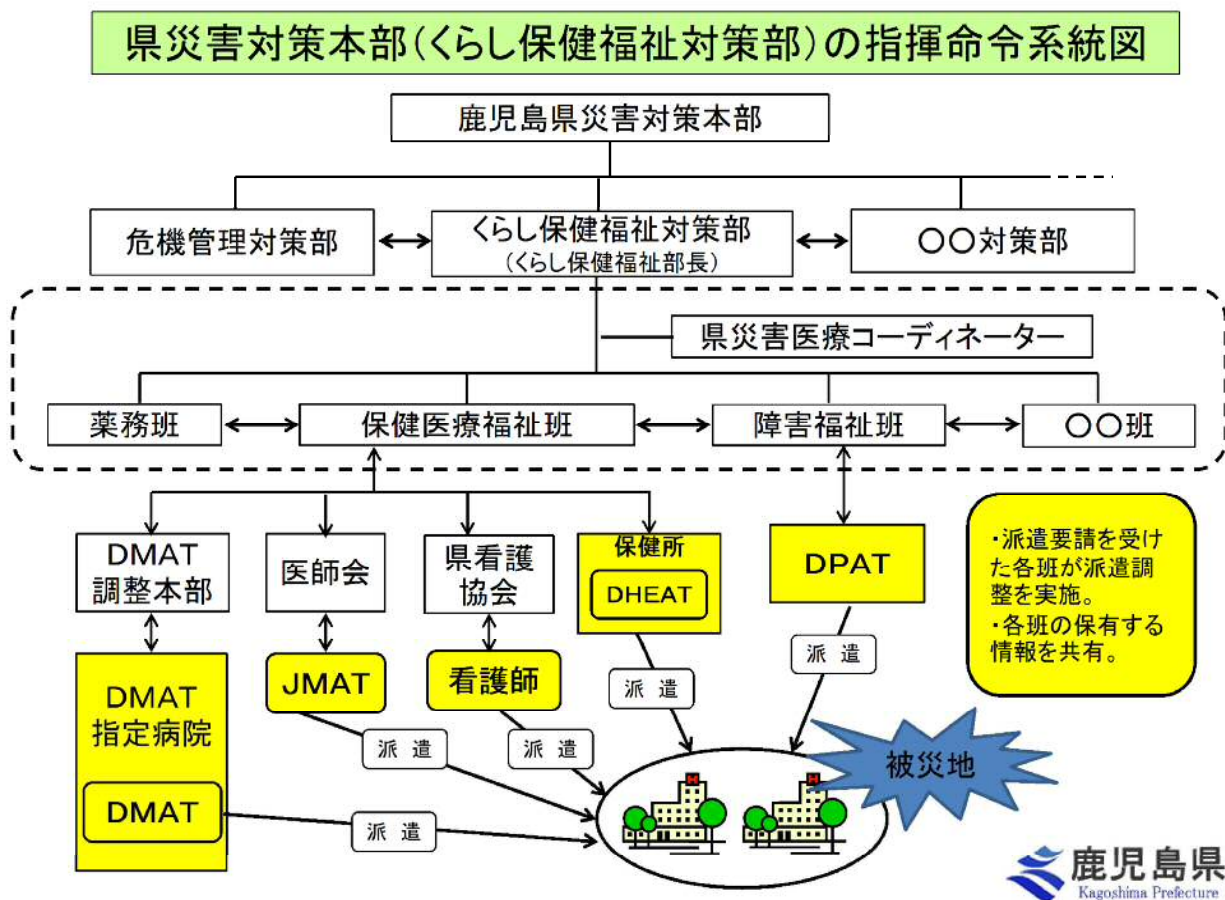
県災害対策本部(くらし保健福祉対策部)の指揮命令系統図

鹿児島県災害対策本部

危機管理対策部

くらし保健福祉対策部
(くらし保健福祉部長)

○○対策部

県災害医療コーディネーター

薬務班

保健医療福祉班

障害福祉班

○○班

DMAT
調整本部

医師会

県看護協会

保健所

DHEAT

DPAT

・派遣要請を受けた各班が派遣調整を実施。
・各班の保有する情報を共有。

DMAT
指定病院

DMAT

JMAT

看護師

派遣

派遣

派遣

派遣

派遣

被災地

鹿児島県
Kagoshima Prefecture